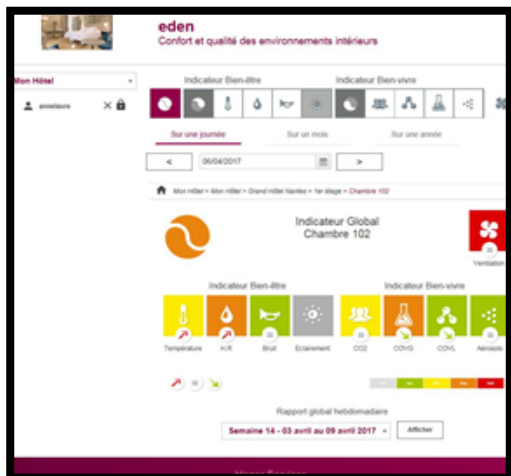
eden
Confort et qualité des environnements intérieurs

Mon Hôtel

annelaure

Indicateur Bien-être

Indicateur Bien-vivre

Sur une journée

Sur un mois

Sur une année

<

06/04/2017

>

Mon Hôtel > Mon hôtel > Grand Hôtel Nantes > 1er étage > Chambre 102

Indicateur Global
Chambre 102

Ventilation

Indicateur Bien-être

Indicateur Bien-vivre

Température

H.R

Bruit

Eclairement

CO2

COVG

COVL

Aérosols

Rapport global hebdomadaire

Semaine 14 - 03 avril au 09 avril 2017

Afficher

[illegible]